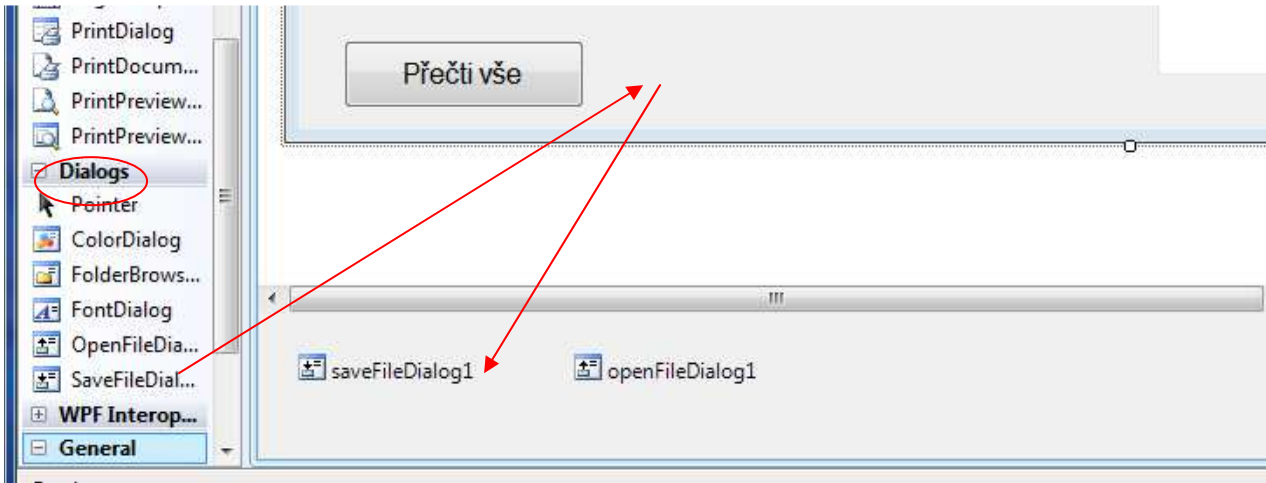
PrintDialog
PrintDocum...
PrintPreview...
PrintPreview...
Dialogs
Pointer
ColorDialog
FolderBrows...
FontDialog
OpenFileDia...
SaveFileDial...
WPF Interop...
General

Přečti vše

saveFileDialog1
openFileDialog1